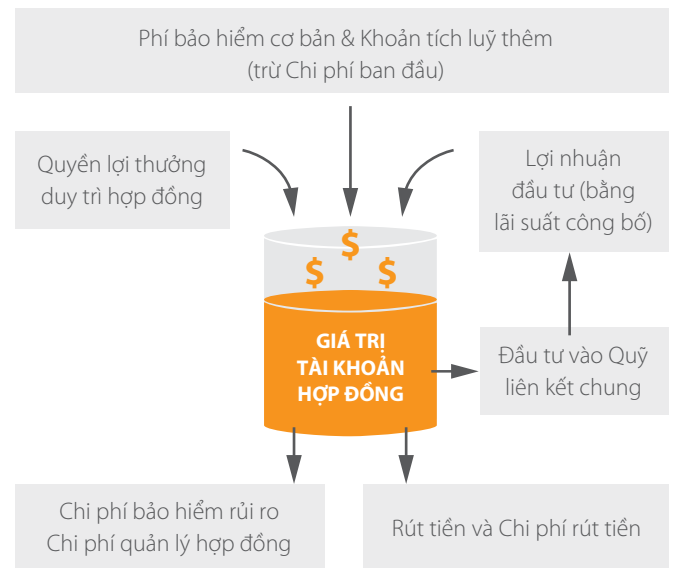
Phí bảo hiểm cơ bản & Khoản tích luỹ thêm
(trừ Chi phí ban đầu)

Quyền lợi thưởng duy trì hợp đồng

Lợi nhuận đầu tư (bằng lãi suất công bố)

$ $ $

GIÁ TRỊ TÀI KHOẢN HỢP ĐỒNG

Đầu tư vào Quỹ liên kết chung

Chi phí bảo hiểm rủi ro
Chi phí quản lý hợp đồng

Rút tiền và Chi phí rút tiền